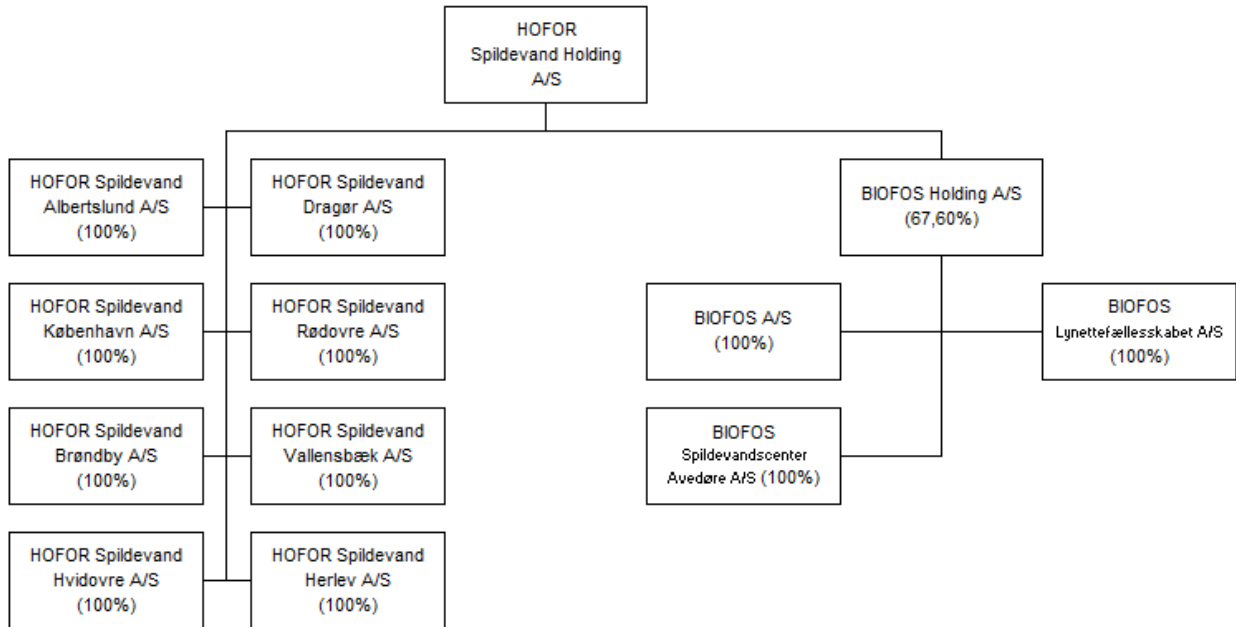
HOFOR
Spildevand Holding
A/S

HOFOR Spildevand
Albertslund A/S
(100%)

HOFOR Spildevand
Dragør A/S
(100%)

HOFOR Spildevand
København A/S
(100%)

HOFOR Spildevand
Rødovre A/S
(100%)

HOFOR Spildevand
Brøndby A/S
(100%)

HOFOR Spildevand
Vallensbæk A/S
(100%)

HOFOR Spildevand
Hvidovre A/S
(100%)

HOFOR Spildevand
Herlev A/S
(100%)

BIOFOS Holding A/S
(67,60%)

BIOFOS A/S
(100%)

BIOFOS
Lynettefællesskabet A/S
(100%)

BIOFOS
Spildevandscenter
Avedøre A/S (100%)